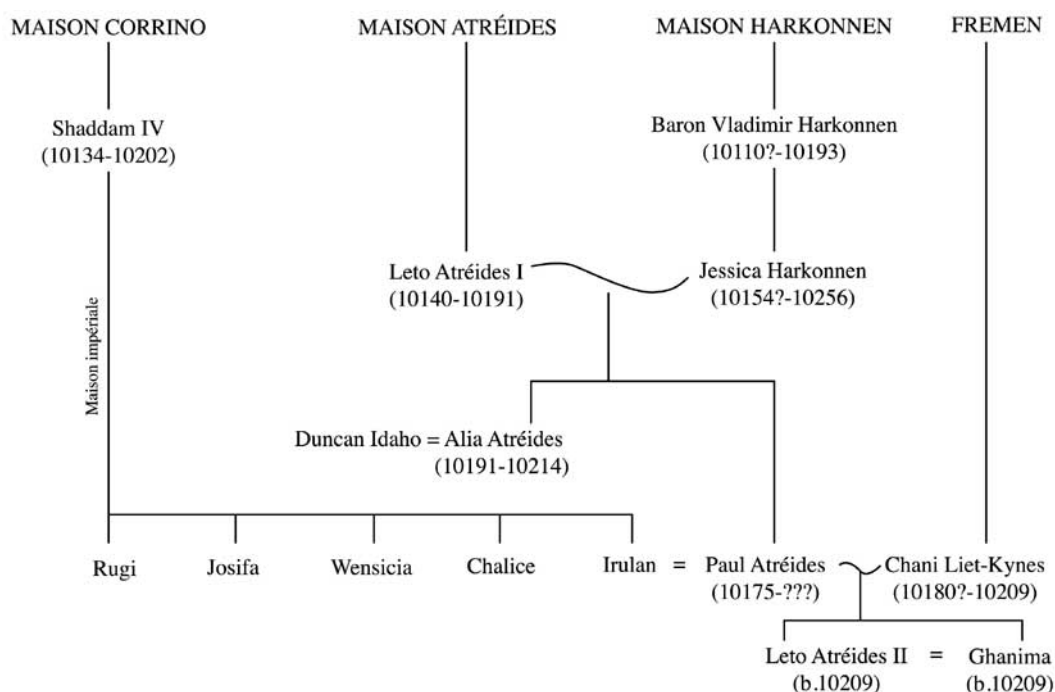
MAISON CORRINO

MAISON ATRÉIDES

MAISON HARKONNEN

FREMEN

Shaddam IV
(10134-10202)

Baron Vladimir Harkonnen
(10110?-10193)

Maison impériale

Leto Atréides I
(10140-10191)

Jessica Harkonnen
(10154?-10256)

Duncan Idaho = Alia Atréides
(10191-10214)

Rugi

Josifa

Wensicia

Chalice

Irulan = Paul Atréides
(10175-???)

Chani Liet-Kynes
(10180?-10209)

Leto Atréides II = Ghanima
(b.10209) (b.10209)